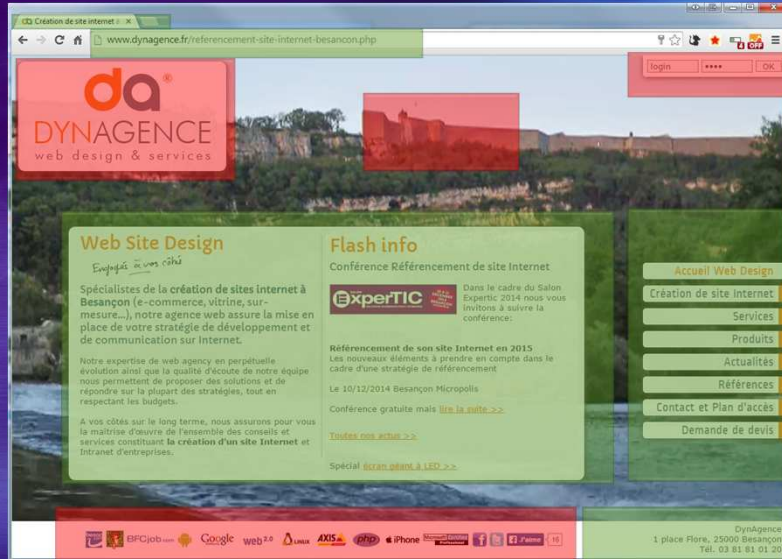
Création de site internet

www.dynagence.fr/referencement-site-internet-besancon.php

login

OK

da®

DYNAGENCE

web design & services

Web Site Design

Engagés à vos côtés

Spécialistes de la création de sites internet à Besançon (e-commerce, vitrine, sur-mesure...), notre agence web assure la mise en place de votre stratégie de développement et de communication sur Internet.

Notre expertise de web agency en perpétuelle évolution ainsi que la qualité d'écoute de notre équipe nous permettent de proposer des solutions et de répondre sur la plupart des stratégies, tout en respectant les budgets.

A vos côtés sur le long terme, nous assurons pour vous la maîtrise d'oeuvre de l'ensemble des conseils et services constituant la création d'un site Internet et Intranet d'entreprises.

Flash info

Conférence Référencement de site Internet

ExperTIC

Dans le cadre du Salon Expertic 2014 nous vous invitons à suivre la conférence:

Référencement de son site Internet en 2015
Les nouveaux éléments à prendre en compte dans le cadre d'une stratégie de référencement

Le 10/12/2014 Besançon Micropolis

Conférence gratuite mais lire la suite >>

Toutes nos actus >>

Spécial écran géant à LED >>

Accueil Web Design
Création de site Internet
Services
Produits
Actualités
Références
Contact et Plan d'accès
Demande de devis

BFCjob.com Google web 2.0 LINUX AXIS php iPhone J'aime 16

DynAgence
1 place Flore, 25000 Besançon
Tél. 03 81 81 01 20